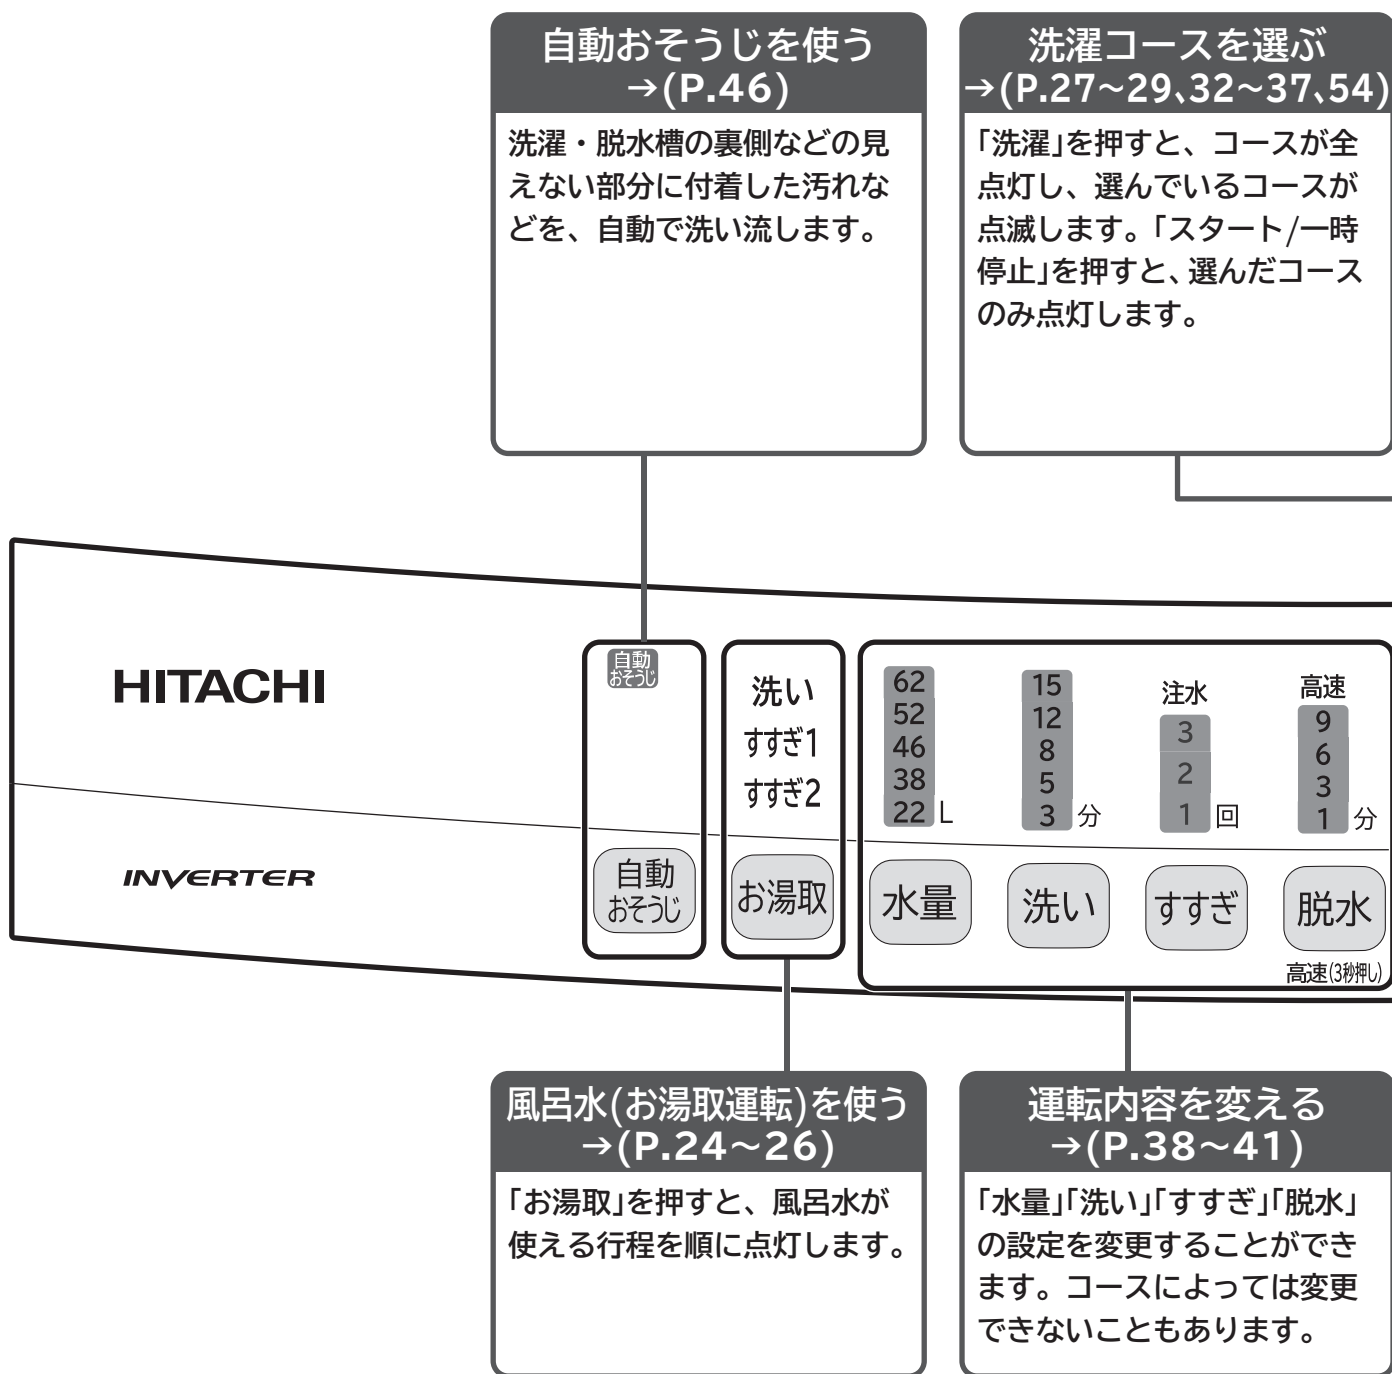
自動おそうじを使う
→(P.46)

洗濯・脱水槽の裏側などの見えない部分に付着した汚れなどを、自動で洗い流します。

洗濯コースを選ぶ
→(P.27~29､32~37､54)

「洗濯」を押すと、コースが全点灯し、選んでいるコースが点滅します。「スタート/一時停止」を押すと、選んだコースのみ点灯します。

HITACHI

INVERTER

自動おそうじ

自動おそうじ

洗い
すすぎ1
すすぎ2

お湯取

62
52
46
38
22 L

15
12
8
5
3 分

注水
3
2
1 回

高速
9
6
3
1 分

水量

洗い

すすぎ

脱水
高速(3秒押し)

風呂水(お湯取運転)を使う
→(P.24~26)

「お湯取」を押すと、風呂水が使える行程を順に点灯します。

運転内容を変える
→(P.38~41)

「水量」「洗い」「すすぎ」「脱水」の設定を変更することができます。コースによっては変更できないこともあります。